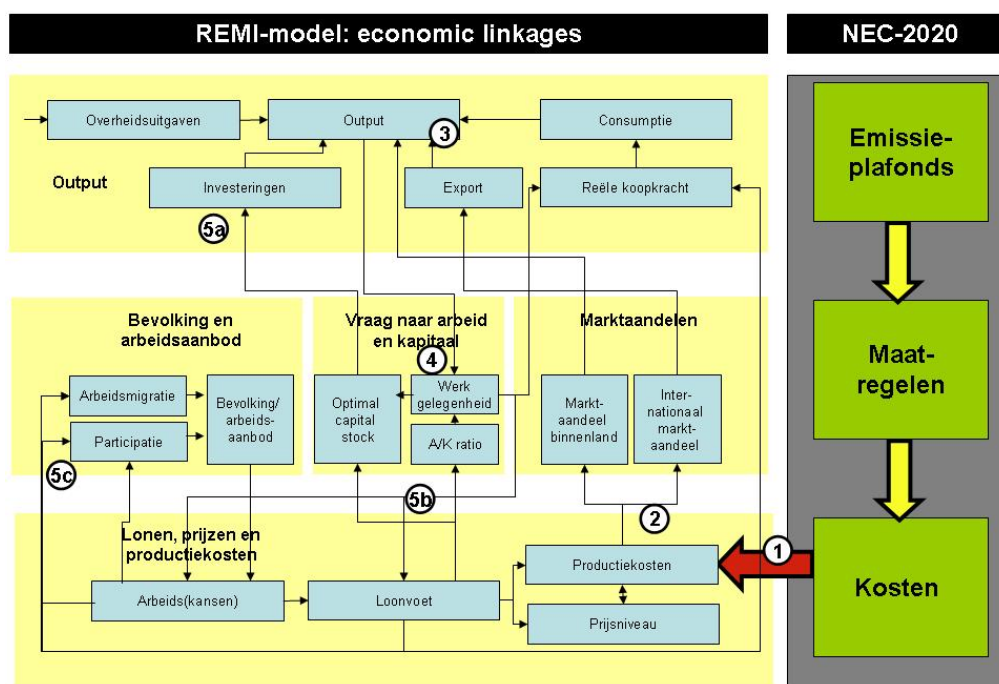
REMI-model: economic linkages

NEC-2020

Overheidsuitgaven

Output

3

Consumptie

Output

Investeringen

Export

Reële koopkracht

5a

Bevolking en arbeidsaanbod

Vraag naar arbeid en kapitaal

Marktaandelen

4

Arbeidsmigratie

Bevolking/ arbeidsaanbod

Optimal capital stock

Werk gelegenheid

Marktaandeel binnenland

Internationaal marktaandeel

Participatie

A/K ratio

5c

5b

2

Lonen, prijzen en productiekosten

Productiekosten

1

Arbeids(kansen)

Loonvoet

Prijsniveau

Emissieplafonds

Maatregelen

Kosten